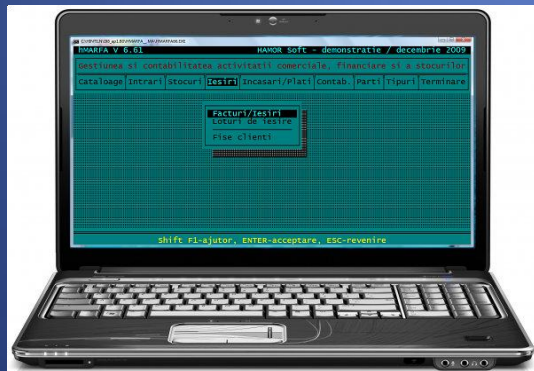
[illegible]

hMARFA V 6.61 HAMOR Soft - demonstratie / decembrie 2009

Gestiunea si contabilitatea activitatii comerciale, financiare si a stocurilor

Cataloage Intrari Stocuri Iesiri Incasari/Plati Contab. Parti Tipuri Terminare

Facturi/iesiri
Loturi de iesire
Fise clienti

Shift F1-ajutor, ENTER-acceptare, ESC-revenire